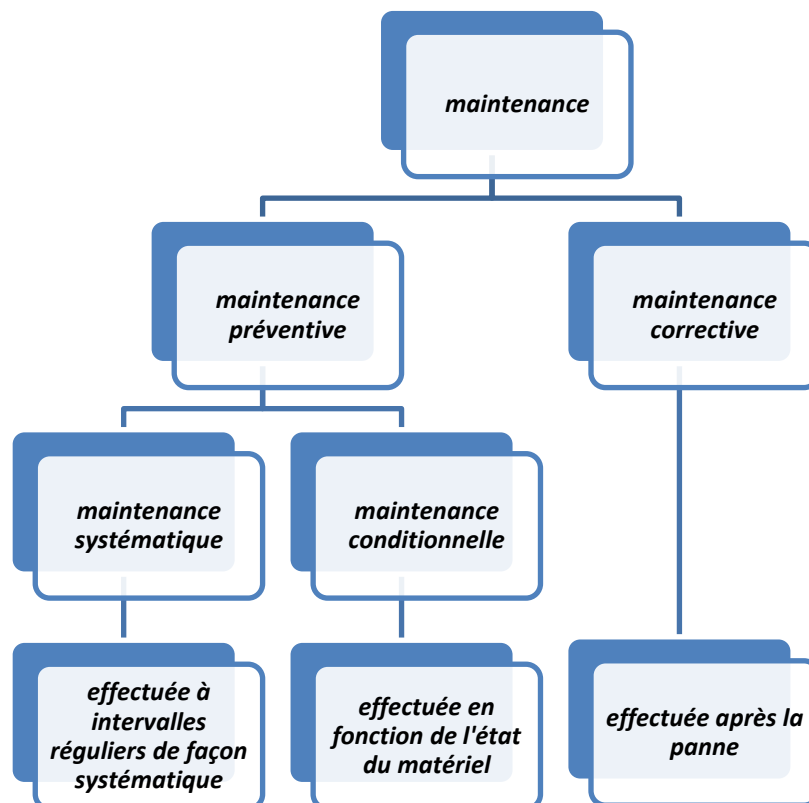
maintenance

maintenance préventive

maintenance corrective

maintenance systématique

maintenance conditionnelle

effectuée à intervalles réguliers de façon systématique

effectuée en fonction de l'état du matériel

effectuée après la panne